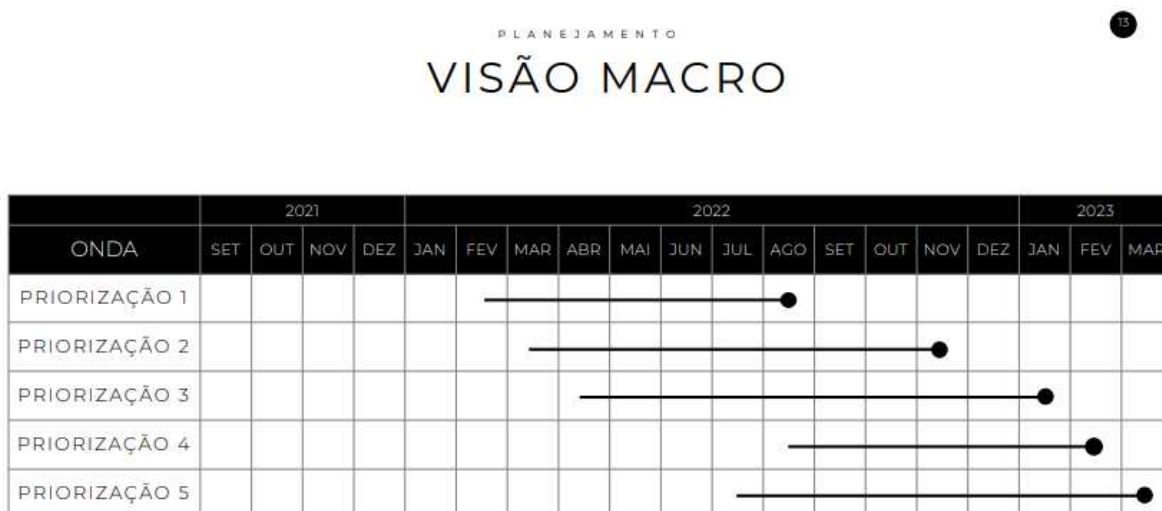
PLANEJAMENTO

13

VISÃO MACRO

| | 2021 | | | | 2022 | | | | | | | | | | | | 2023 | | |
|---|---|---|---|---|---|---|---|---|---|---|---|---|---|---|---|---|---|---|---|
| ONDA | SET | OUT | NOV | DEZ | JAN | FEV | MAR | ABR | MAI | JUN | JUL | AGO | SET | OUT | NOV | DEZ | JAN | FEV | MA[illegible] |
| PRIORIZAÇÃO 1 | | | | | | | | | | | | | | | | | | | |
| PRIORIZAÇÃO 2 | | | | | | | | | | | | | | | | | | | |
| PRIORIZAÇÃO 3 | | | | | | | | | | | | | | | | | | | |
| PRIORIZAÇÃO 4 | | | | | | | | | | | | | | | | | | | |
| PRIORIZAÇÃO 5 | | | | | | | | | | | | | | | | | | | |